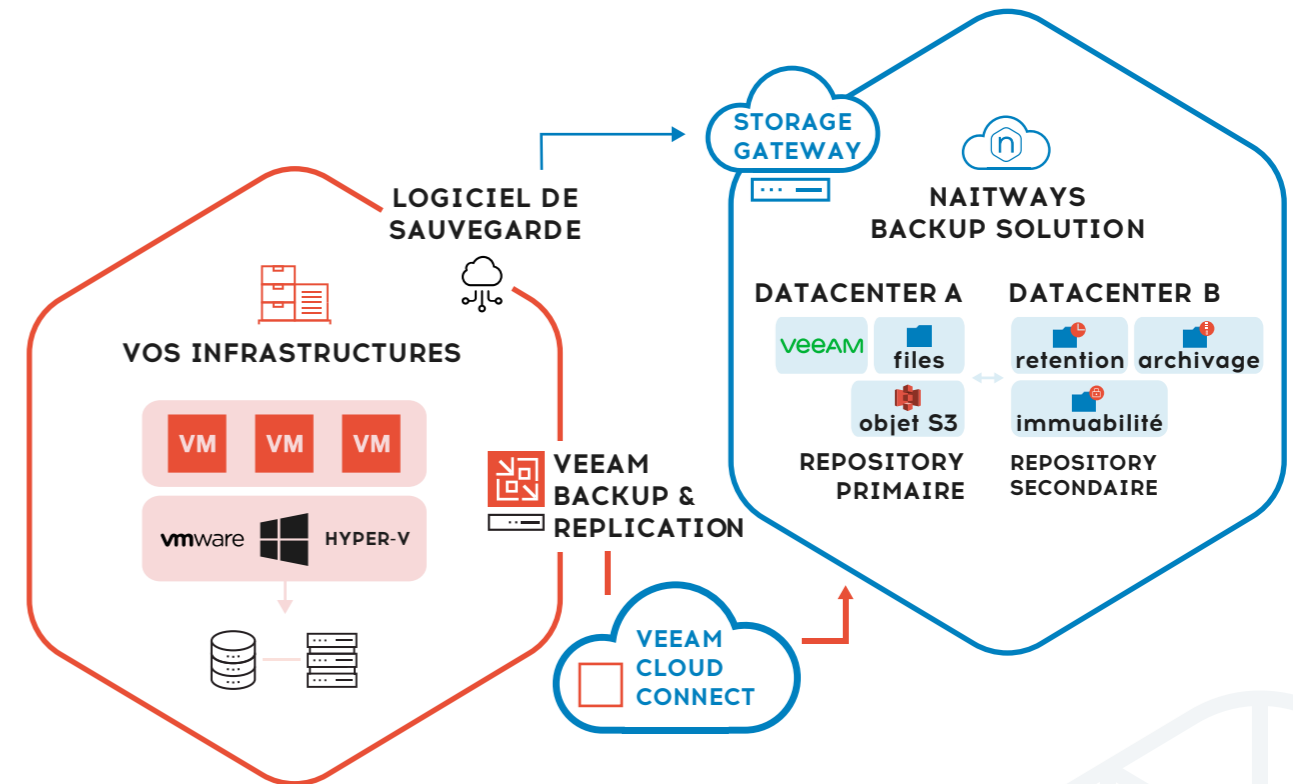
LOGICIEL DE SAUVEGARDE

STORAGE GATEWAY

NAITWAYS BACKUP SOLUTION

DATACENTER A

DATACENTER B

veeam

files

retention

archivage

objet S3

immuabilité

REPOSITORY PRIMAIRE

REPOSITORY SECONDAIRE

VOS INFRASTRUCTURES

VM VM VM

vmware

HYPER-V

VEEAM BACKUP & REPLICATION

VEEAM CLOUD CONNECT